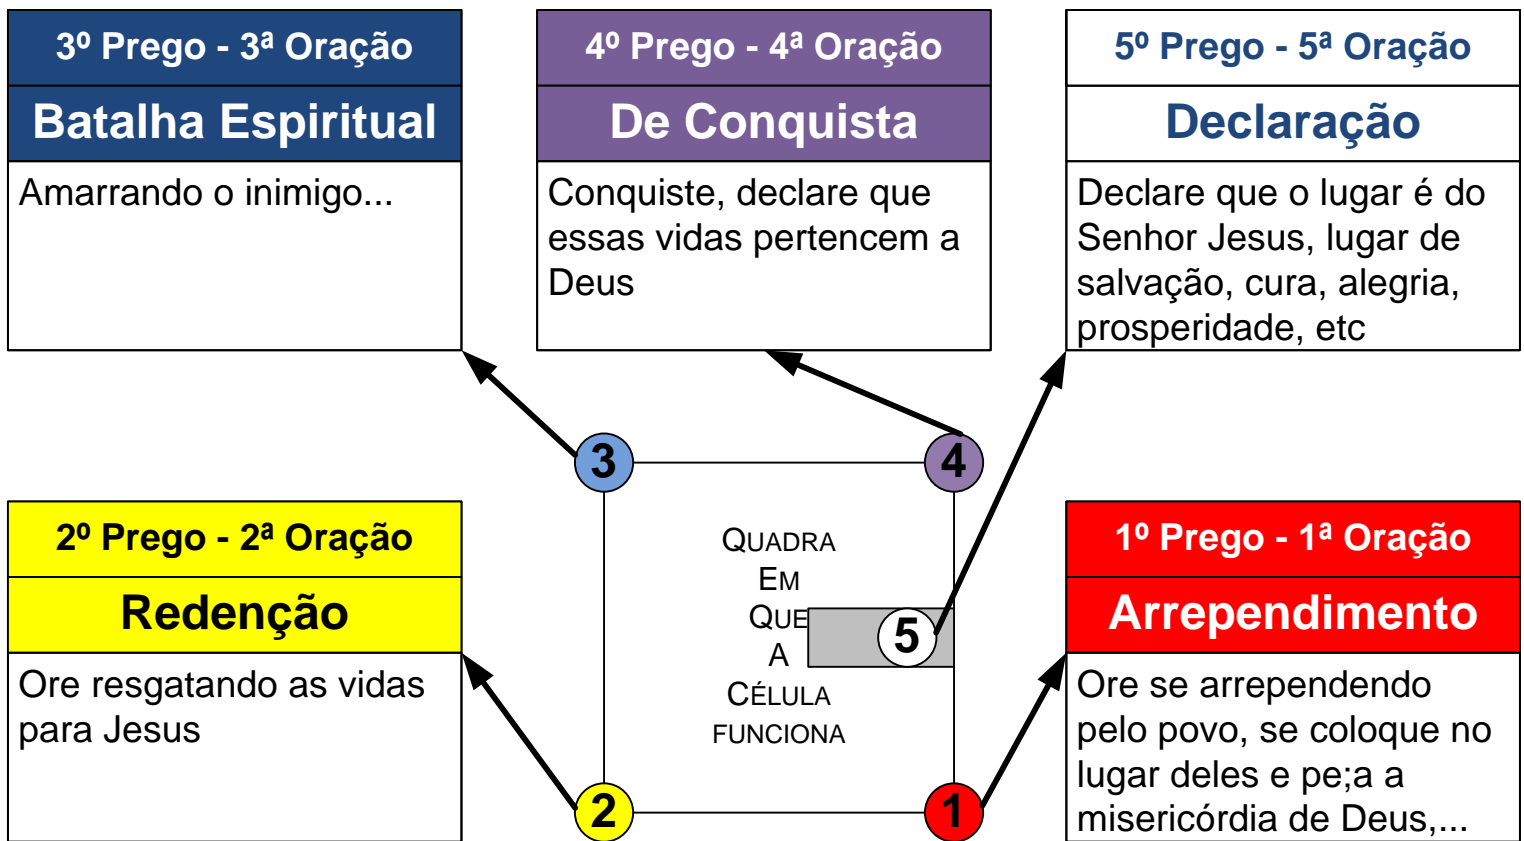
3º Prego - 3ª Oração
Batalha Espiritual
Amarrando o inimigo...

4º Prego - 4ª Oração
De Conquista
Conquiste, declare que essas vidas pertencem a Deus

5º Prego - 5ª Oração
Declaração
Declare que o lugar é do Senhor Jesus, lugar de salvação, cura, alegria, prosperidade, etc

3

4

2º Prego - 2ª Oração
Redenção
Ore resgatando as vidas para Jesus

QUADRA EM QUE A CÉLULA FUNCIONA

5

1º Prego - 1ª Oração
Arrependimento
Ore se arrependendo pelo povo, se coloque no lugar deles e pe;a a misericórdia de Deus,...

2

1